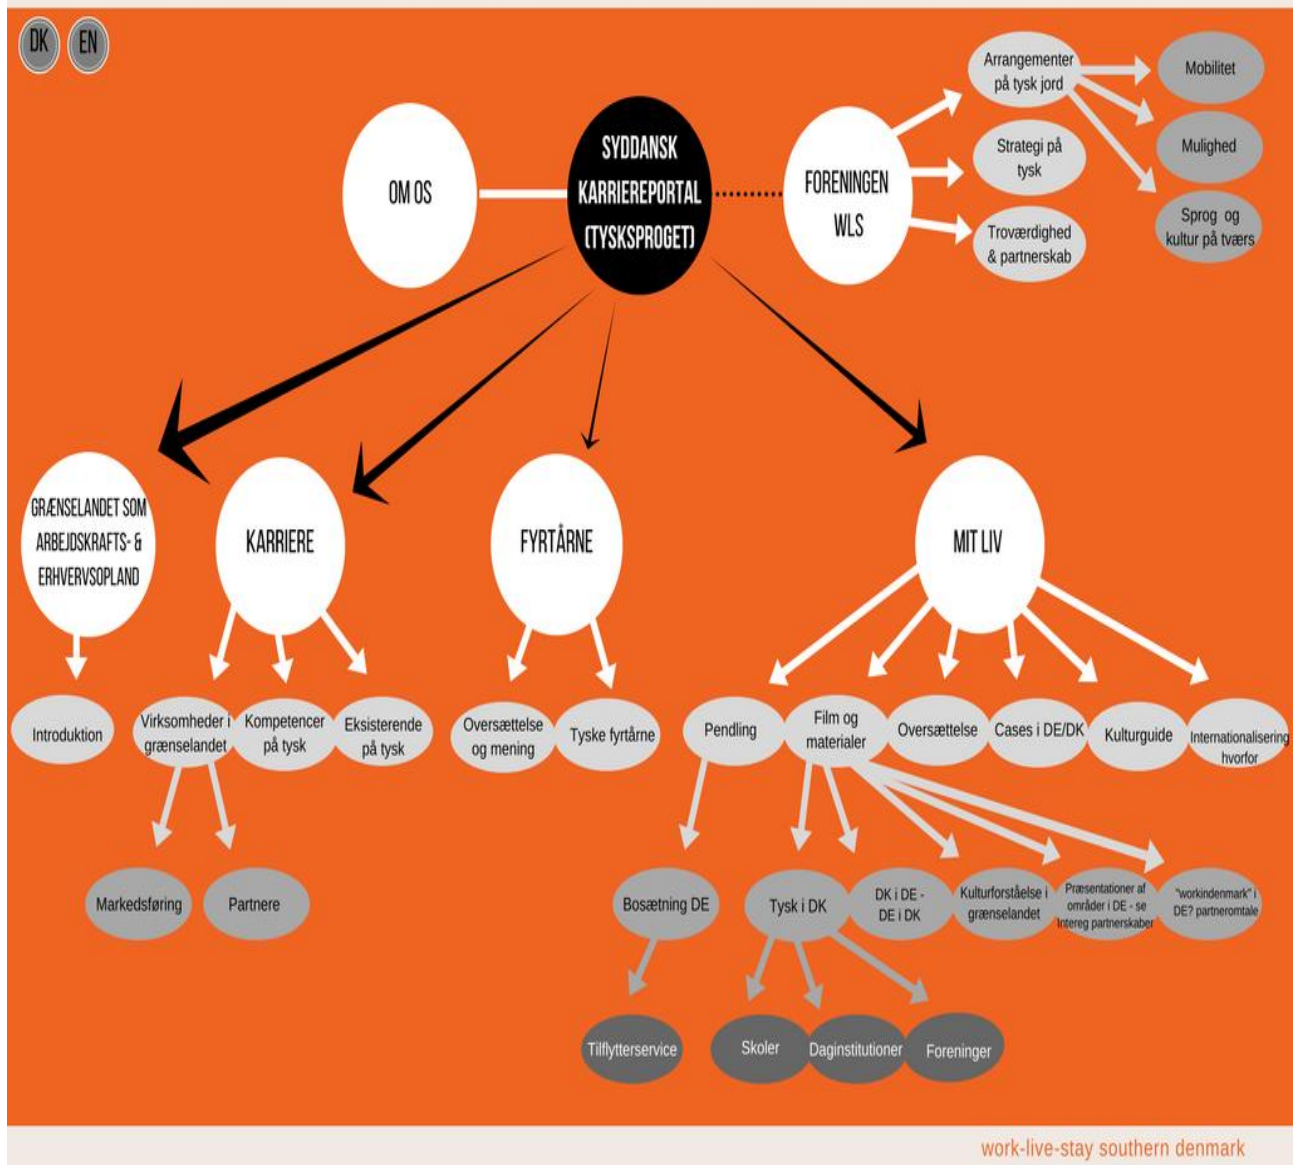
DK EN

OM OS

SYDDANSK KARRIEREPORTAL (TYSKSPROGET)

FORENINGEN WLS

Arrangementer på tysk jord

Strategi på tysk

Troværdighed & partnerskab

Mobilitet

Mulighed

Sprog og kultur på tværs

GRÆNSELANDET SOM ARBEJDSKRAFTS- & ERHVERVSOPLAND

KARRIERE

FYRTÅRNE

MIT LIV

Introduktion

Virksomheder i grænselandet

Kompetencer på tysk

Eksisterende på tysk

Oversættelse og mening

Tyske fyrtårne

Pendling

Film og materialer

Oversættelse

Cases i DE/DK

Kulturguide

Internationalisering hvorfor

Markedsføring

Partnere

Bosætning DE

Tysk i DK

DK i DE - DE i DK

Kulturforståelse i grænselandet

Præsentationer af områder i DE - se Intereg partnerskaber

"workindenmark" i DE? partneromtale

Tilflytterservice

Skoler

Daginstitutioner

Foreninger

work-live-stay southern denmark